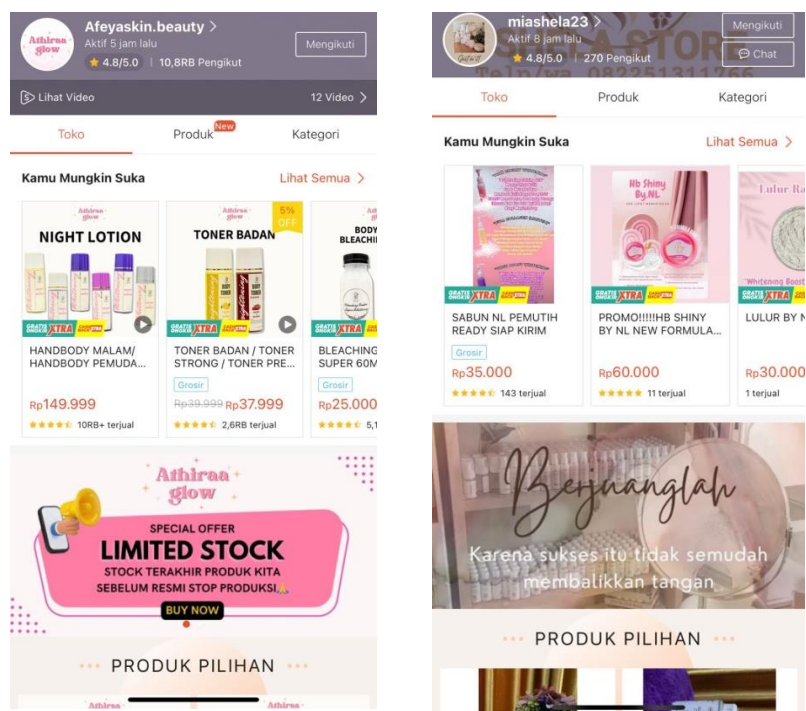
Athiraa glow

Afeyaskin.beauty >

Aktif 5 jam lalu

4.8/5.0 | 10,8RB Pengikut

Mengikuti

Lihat Video

12 Video >

Toko

Produk New

Kategori

Kamu Mungkin Suka

Lihat Semua >

Athiraa glow

NIGHT LOTION

GRATIS ONGKIR XTRA

HANDBODY MALAM/ HANDBODY PEMUDA...

Rp149.999

10RB+ terjual

Athiraa glow

TONER BADAN

5% OFF

GRATIS ONGKIR XTRA

TONER BADAN / TONER STRONG / TONER PRE...

Grosir

Rp39.999 Rp37.999

2,6RB terjual

BODY BLEACHI

GRATIS ONGKIR XTRA

BLEACHING SUPER 60M

Grosir

Rp25.000

5,1

Athiraa glow

SPECIAL OFFER

LIMITED STOCK

STOCK TERAKHIR PRODUK KITA SEBELUM RESMI STOP PRODUKSI

BUY NOW

PRODUK PILIHAN

Athiraa

Athiraa

miashela23 >

Aktif 8 jam lalu

4.8/5.0 | 270 Pengikut

Mengikuti

Chat

Toko

Produk

Kategori

Kamu Mungkin Suka

Lihat Semua >

GRATIS ONGKIR XTRA

SABUN NL PEMUTIH READY SIAP KIRIM

Grosir

Rp35.000

143 terjual

Hb Shiny By NL

GRATIS ONGKIR XTRA

PROMO!!!!!HB SHINY BY NL NEW FORMULA...

Rp60.000

11 terjual

Lulur Ra

Whitening Boost

GRATIS ONGKIR XTRA

LULUR BY N

Rp30.000

1 terjual

Berjuanglah

Karena sukses itu tidak semudah membalikkan tangan

PRODUK PILIHAN